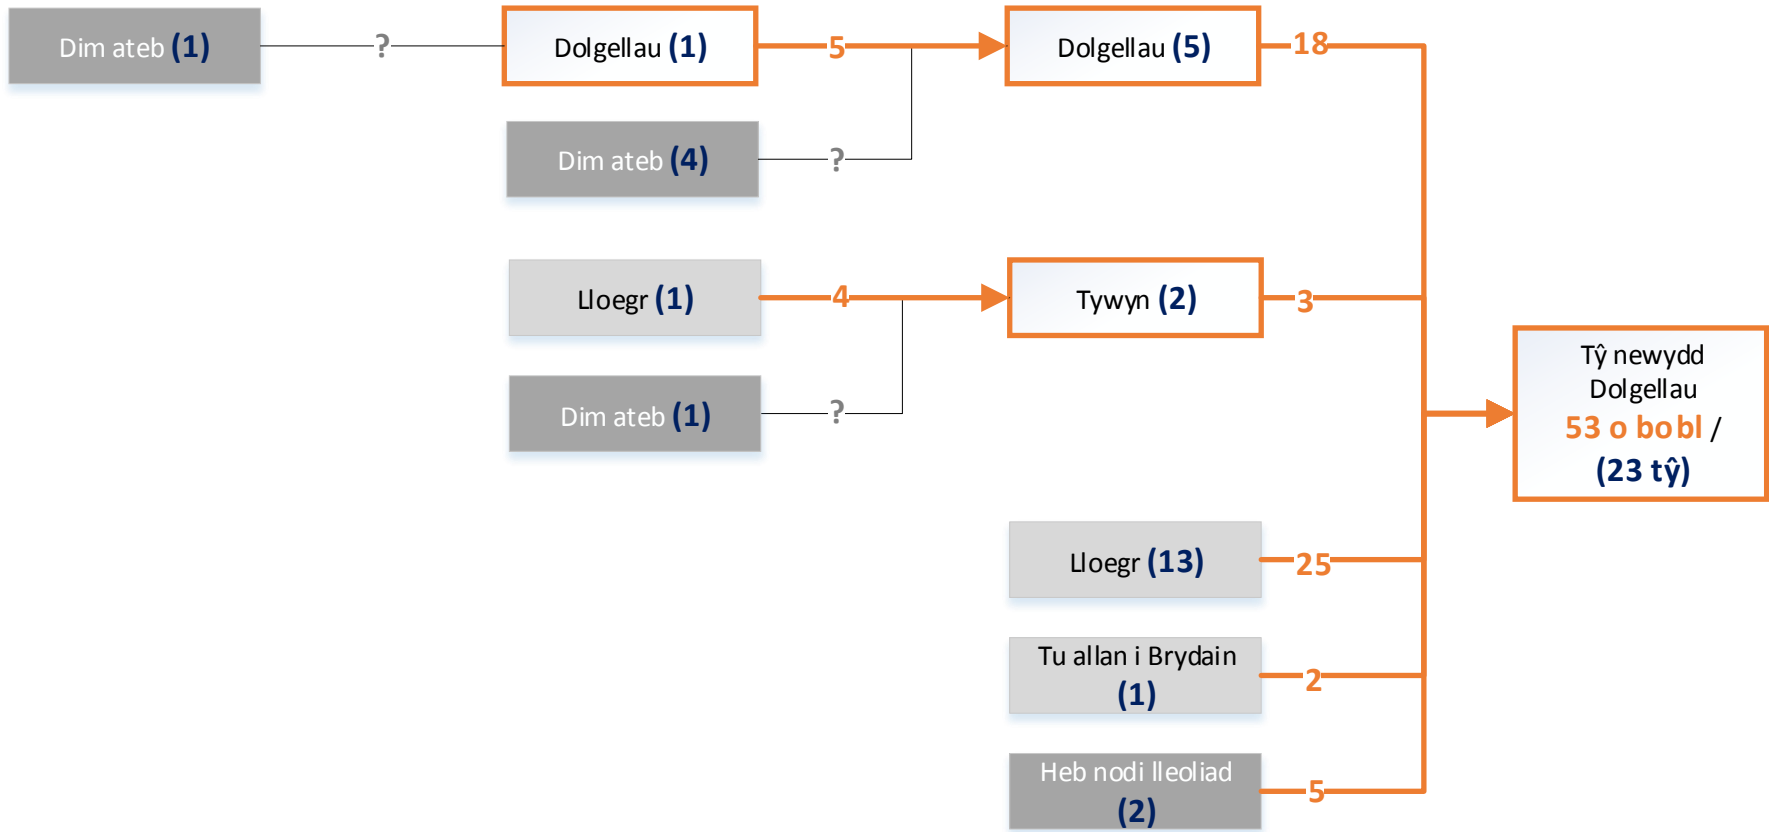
Dim ateb (1)

?

Dolgellau (1)

5

Dolgellau (5)

18

Dim ateb (4)

?

Lloegr (1)

4

Tywyn (2)

3

Dim ateb (1)

?

Tŷ newydd Dolgellau 53 o bobl / (23 tŷ)

Lloegr (13)

25

Tu allan i Brydain (1)

2

Heb nodi lleoliad (2)

5